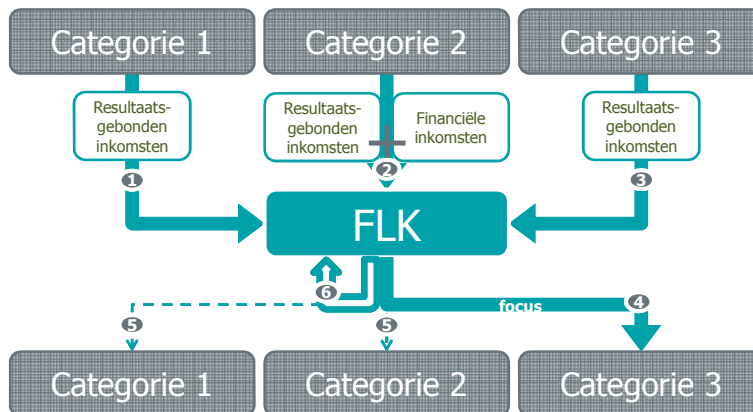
Categorie 1

Categorie 2

Categorie 3

Resultaatsgebonden inkomsten

Resultaatsgebonden inkomsten

Financiële inkomsten

Resultaatsgebonden inkomsten

1

2

3

FLK

6

focus

4

5

5

Categorie 1

Categorie 2

Categorie 3